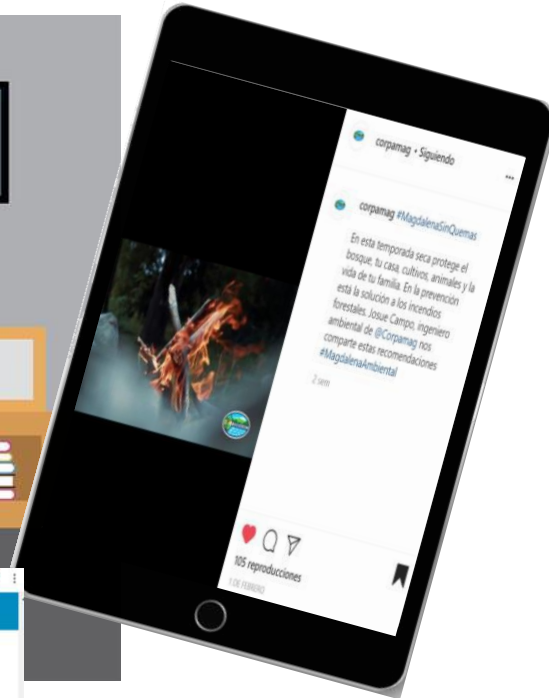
corpamag • Siguiendo

corpamag #MagdalenaSinQuemas

En esta temporada seca protege el bosque, tu casa, cultivos, animales y la vida de tu familia. En la prevención esta la solución a los incendios forestales. Josue Campo, ingeniero ambiental de @Corpamag nos comparte estas recomendaciones #MagdalenaAmbiental

2 sem

105 reproducciones

1 DE FEBRERO